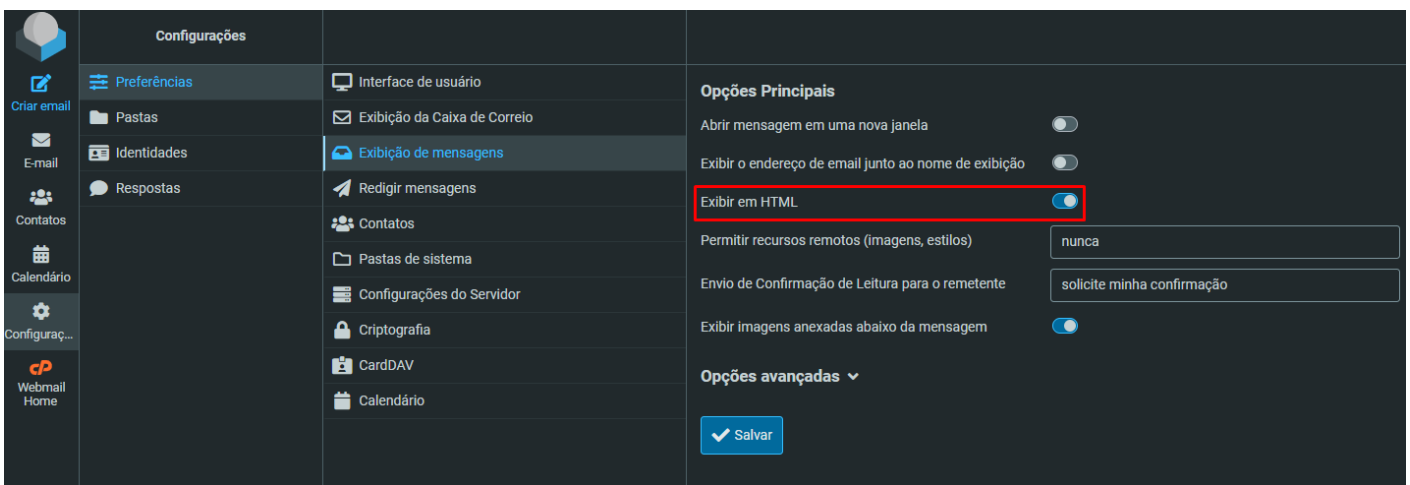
Criar email
E-mail
Contatos
Calendário
Configuraç...
Webmail Home

Configurações

Preferências
Pastas
Identidades
Respostas

Interface de usuário
Exibição da Caixa de Correio
Exibição de mensagens
Redigir mensagens
Contatos
Pastas de sistema
Configurações do Servidor
Criptografia
CardDAV
Calendário

Opções Principais
Abrir mensagem em uma nova janela
Exibir o endereço de email junto ao nome de exibição
Exibir em HTML
Permitir recursos remotos (imagens, estilos) nunca
Envio de Confirmação de Leitura para o remetente solicite minha confirmação
Exibir imagens anexadas abaixo da mensagem

Opções avançadas

Salvar